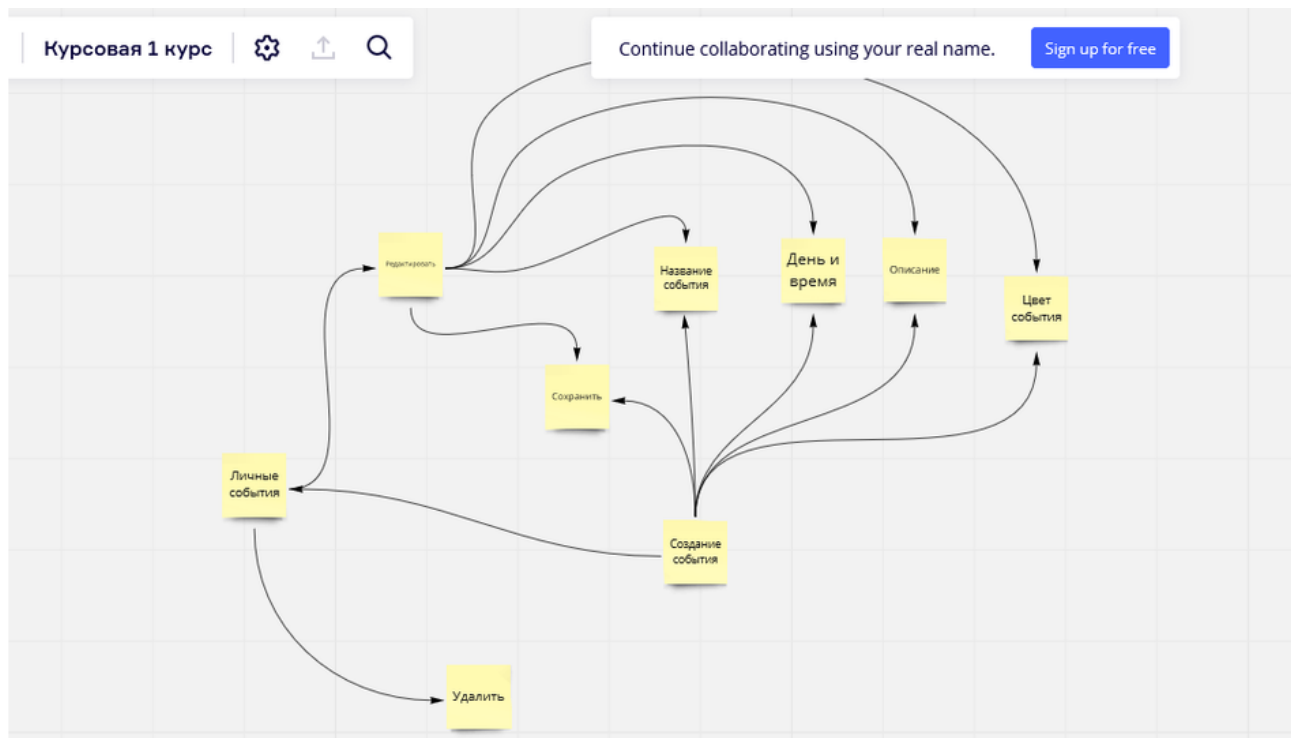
Курсовая 1 курс

Continue collaborating using your real name.

Sign up for free

Редактировать

Название события

День и время

Описание

Цвет события

Сохранить

Личные события

Создание события

Удалить